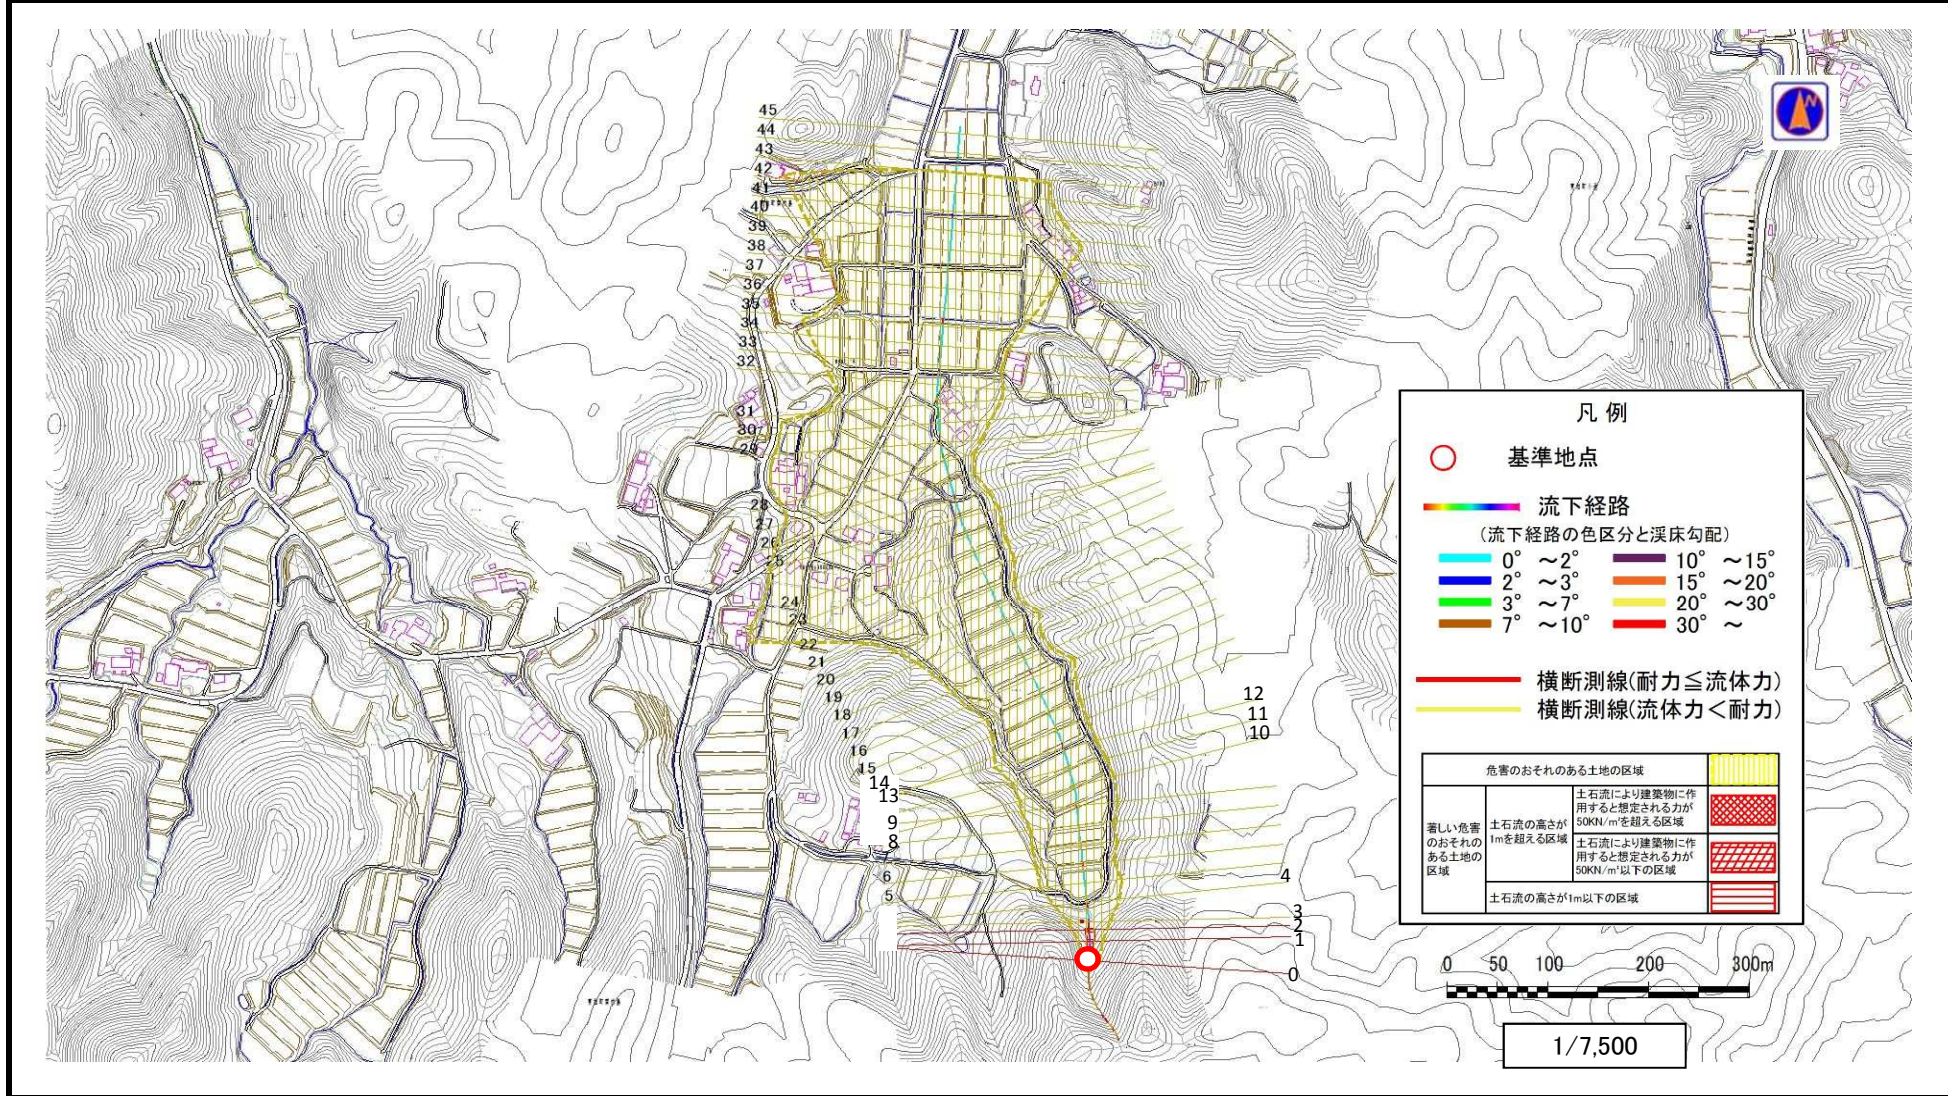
45
44
43
42
41
40
39
38
37
36
35
34
33
32
31
30
29
28
27
26
25
24
23
22
21
20
19
18
17
16
15
14
13
9
8
7
6
5
12
11
10
4
3
2
1
0

凡 例

基準地点

流下経路
（流下経路の色区分と渓床勾配）
0° ～2°
2° ～3°
3° ～7°
7° ～10°
10° ～15°
15° ～20°
20° ～30°
30° ～

横断測線(耐力≦流体力)
横断測線(流体力＜耐力)

| 危害のおそれのある土地の区域 | | |
|---|---|---|
| 著しい危害のおそれのある土地の区域 | 土石流の高さが1mを超える区域 | 土石流により建築物に作用すると想定される力が50KN/m²を超える区域 |
| | | 土石流により建築物に作用すると想定される力が50KN/m²以下の区域 |
| | 土石流の高さが1m以下の区域 | |

0 50 100 200 300m

1/7,500